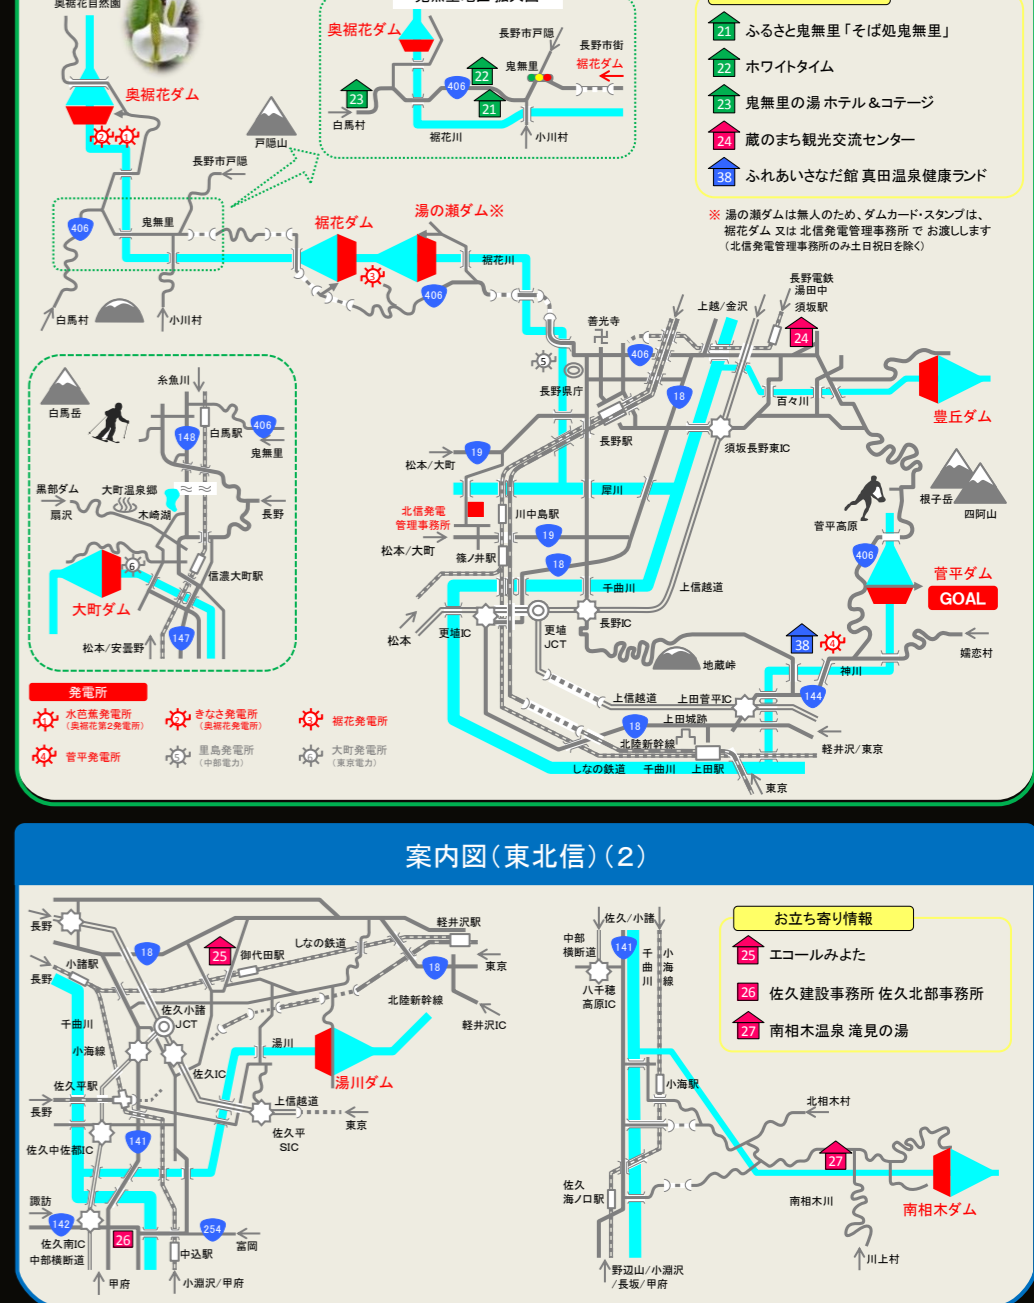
奥裾花自然園
奥裾花ダム
戸隠山
長野市戸隠
406
鬼無里
白馬村
小川村
長野市戸隠
長野市街
裾花ダム
鬼無里
406
22
23
21
白馬村
裾花川
小川村

21 ふるさと鬼無里「そば処鬼無里」
22 ホワイトタイム
23 鬼無里の湯 ホテル＆コテージ
24 蔵のまち観光交流センター
38 ふれあいさなだ館 真田温泉健康ランド

※ 湯の瀬ダムは無人のため、ダムカード・スタンプは、裾花ダム 又は 北信発電管理事務所 で お渡しします（北信発電管理事務所のみ土日祝日を除く）

裾花ダム
湯の瀬ダム※
裾花川
406
善光寺
406
上越/金沢
長野電鉄湯田中
須坂駅
24
長野県庁
18
百々川
豊丘ダム
長野駅
須坂長野東IC
松本/大町
19
犀川
根子岳
四阿山
北信発電管理事務所
川中島駅
菅平高原
松本/大町
篠ノ井駅
19
406
18
千曲川
上信越道
菅平ダム
GOAL
松本
更埴IC
更埴JCT
長野IC
38
嬬恋村
地蔵峠
神川
144
上信越道
上田菅平IC
18
上田城跡
北陸新幹線
軽井沢/東京
しなの鉄道
千曲川
上田駅
東京

糸魚川
白馬岳
148
白馬駅
406
鬼無里
黒部ダム
大町温泉郷
扇沢
木崎湖
長野
信濃大町駅
大町ダム
147
松本/安曇野

発電所
水芭蕉発電所（奥裾花第2発電所）
きなさ発電所（奥裾花発電所）
裾花発電所
菅平発電所
里島発電所（中部電力）
大町発電所（東京電力）

案内図（東北信）（2）

長野
18
25
御代田駅
しなの鉄道
軽井沢駅
東京
小諸駅
18
長野
北陸新幹線
佐久小諸JCT
軽井沢IC
千曲川
小海線
湯川
佐久IC
湯川ダム
佐久平駅
上信越道
長野
東京
佐久平SIC
佐久中佐都IC
141
諏訪
142
佐久南IC
中部横断道
26
254
中込駅
富岡
甲府
小淵沢/甲府

佐久/小諸
中部横断道
141
千曲川
小海線
八千穂高原IC
小海駅
北相木村
27
佐久海ノ口駅
南相木川
南相木ダム
野辺山/小淵沢/長坂/甲府
川上村

お立ち寄り情報
25 エコールみよた
26 佐久建設事務所 佐久北部事務所
27 南相木温泉 滝見の湯